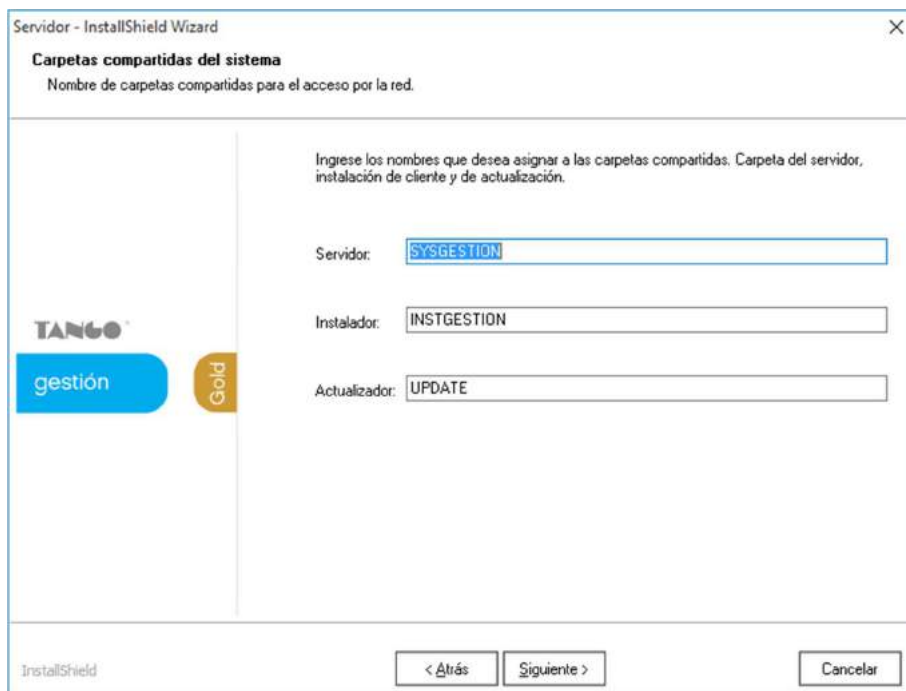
Servidor - InstallShield Wizard

×

Carpetas compartidas del sistema

Nombre de carpetas compartidas para el acceso por la red.

TANGO

gestión

Gold

Ingrese los nombres que desea asignar a las carpetas compartidas. Carpeta del servidor, instalación de cliente y de actualización.

Servidor: SYSGESTION

Instalador: INSTGESTION

Actualizador: UPDATE

InstallShield

< Atrás

Siguiente >

Cancelar